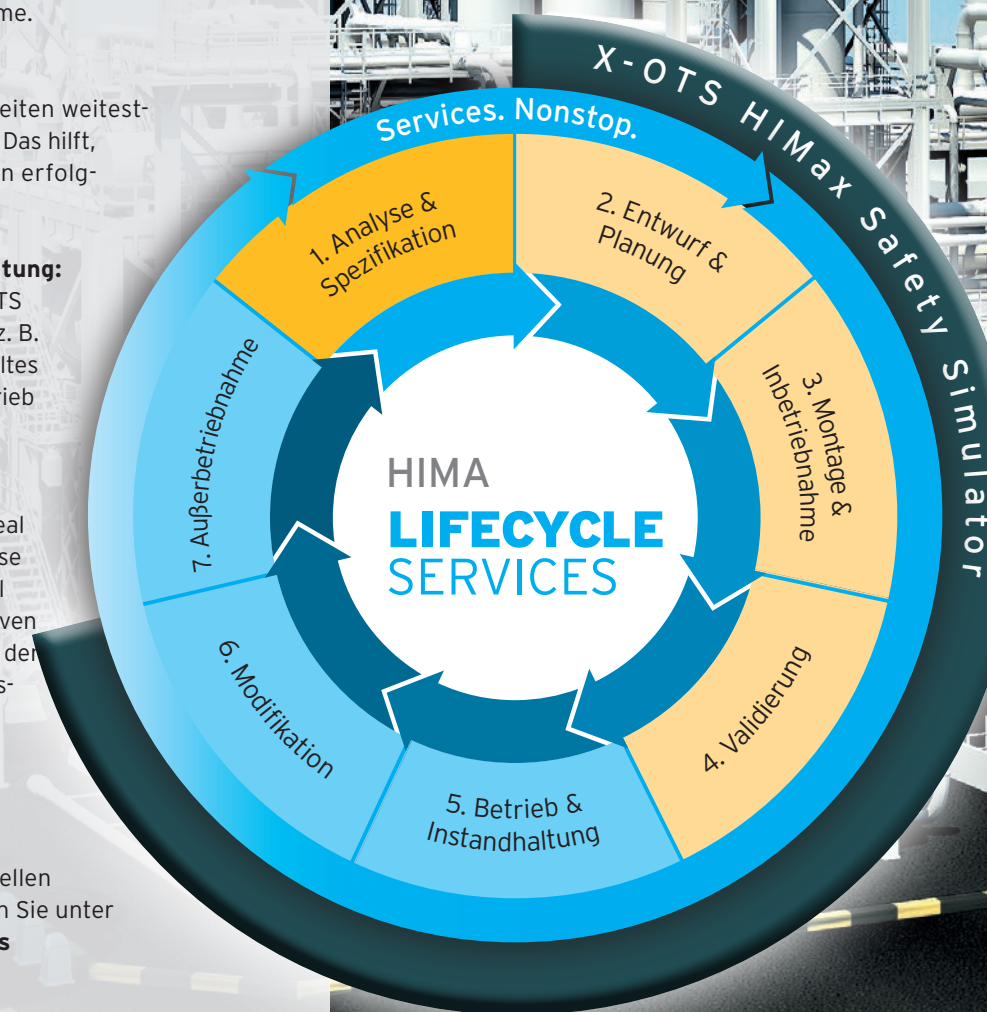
me.

eiten weitest-
Das hilft,
n erfolg-

tung:
TS
z. B.
ltes
ieb

eal
se
l
ven
der
s-

ellen
n Sie unter
s

X-OTS HIMax Safety Simulator

Services. Nonstop.

1. Analyse & Spezifikation

2. Entwurf & Planung

3. Montage & Inbetriebnahme

4. Validierung

5. Betrieb & Instandhaltung

6. Modifikation

7. Außerbetriebnahme

HIMA
LIFECYCLE
SERVICES